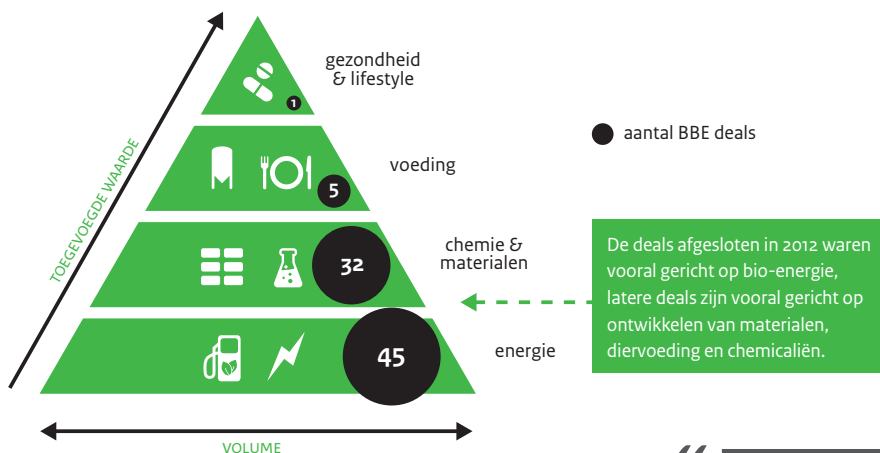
TOEGEVOEGDE WAARDE

1
gezondheid & lifestyle

5
voeding

32
chemie & materialen

45
energie

VOLUME

aantal BBE deals

De deals afgesloten in 2012 waren vooral gericht op bio-energie, latere deals zijn vooral gericht op ontwikkelen van materialen, diervoeding en chemicaliën.